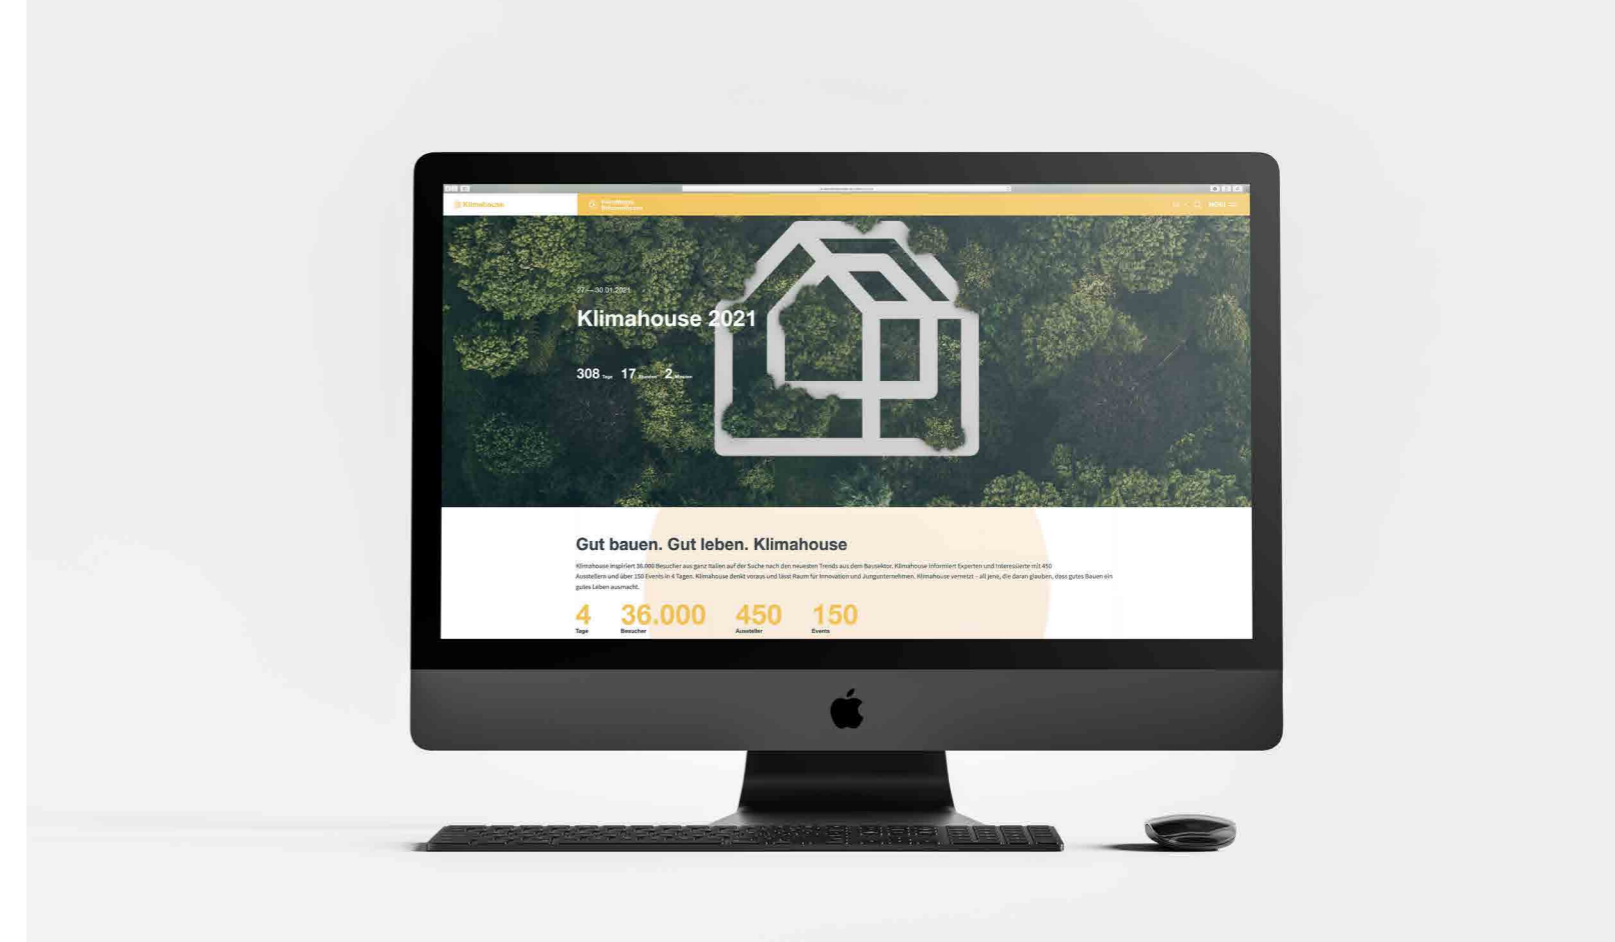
Klimahouse

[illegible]

MENU

27.—30.01.2021

Klimahouse 2021

308 Tage 17 Stunden 2 Minuten

Gut bauen. Gut leben. Klimahouse

Klimahouse inspiriert 36.000 Besucher aus ganz Italien auf der Suche nach den neuesten Trends aus dem Bausektor. Klimahouse informiert Experten und Interessierte mit 450 Ausstellern und über 150 Events in 4 Tagen. Klimahouse denkt voraus und lässt Raum für Innovation und Jungunternehmen. Klimahouse vernetzt – all jene, die daran glauben, dass gutes Bauen ein gutes Leben ausmacht.

4 Tage 36.000 Besucher 450 Aussteller 150 Events